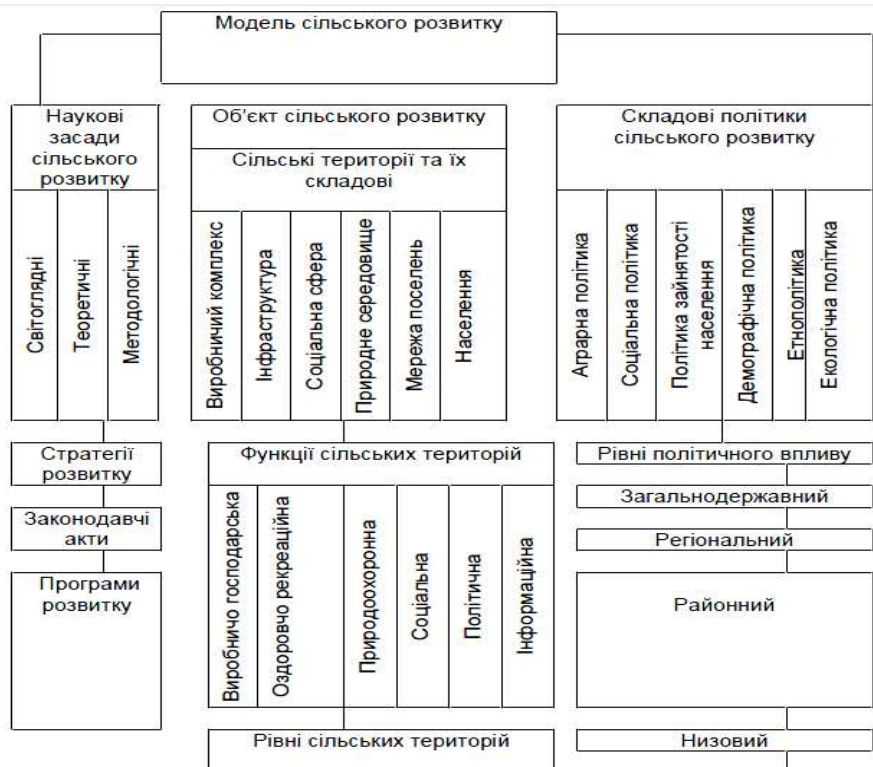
Модель сільського розвитку

Наукові засади сільського розвитку

Світоглядні

Теоретичні

Методологічні

Об'єкт сільського розвитку

Сільські території та їх складові

Виробничий комплекс

Інфраструктура

Соціальна сфера

Природне середовище

Мережа поселень

Населення

Складові політики сільського розвитку

Аграрна політика

Соціальна політика

Політика зайнятості населення

Демографічна політика

Етнополітика

Екологічна політика

Стратегії розвитку

Законодавчі акти

Програми розвитку

Функції сільських територій

Виробничо господарська

Оздоровчо рекреаційна

Природоохоронна

Соціальна

Політична

Інформаційна

Рівні політичного впливу

Загальнодержавний

Регіональний

Районний

Рівні сільських територій

Низовий